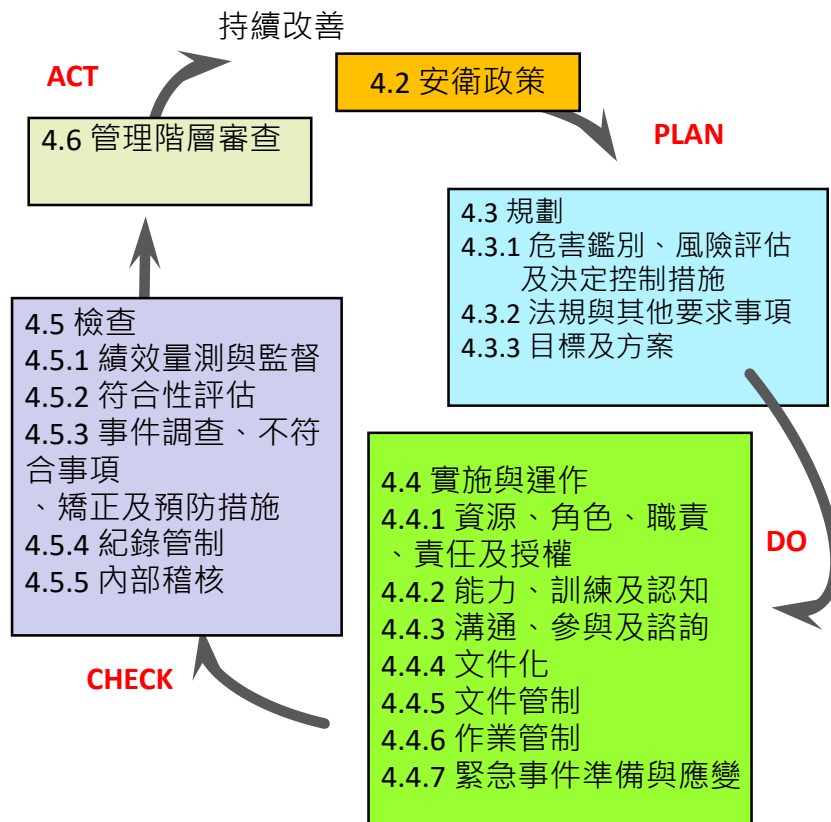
持續改善

ACT

4.2 安衛政策

PLAN

4.6 管理階層審查

4.3 規劃
4.3.1 危害鑑別、風險評估及決定控制措施
4.3.2 法規與其他要求事項
4.3.3 目標及方案

4.5 檢查
4.5.1 績效量測與監督
4.5.2 符合性評估
4.5.3 事件調查、不符合事項、矯正及預防措施
4.5.4 紀錄管制
4.5.5 內部稽核

4.4 實施與運作
4.4.1 資源、角色、職責、責任及授權
4.4.2 能力、訓練及認知
4.4.3 溝通、參與及諮詢
4.4.4 文件化
4.4.5 文件管制
4.4.6 作業管制
4.4.7 緊急事件準備與應變

DO

CHECK